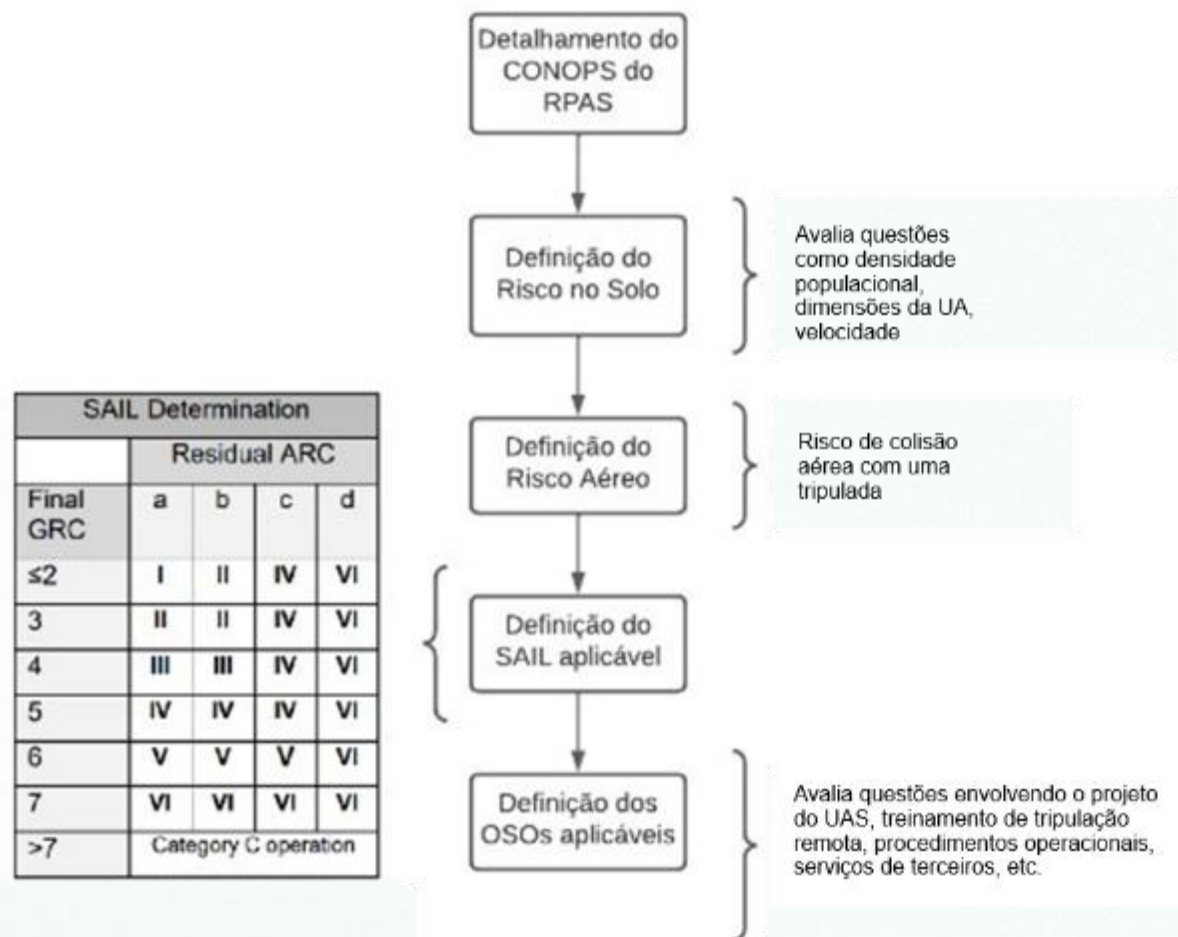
Detalhamento do CONOPS do RPAS

Definição do Risco no Solo

Avalia questões como densidade populacional, dimensões da UA, velocidade

Definição do Risco Aéreo

Risco de colisão aérea com uma tripulada

Definição do SAIL aplicável

Definição dos OSOs aplicáveis

Avalia questões envolvendo o projeto do UAS, treinamento de tripulação remota, procedimentos operacionais, serviços de terceiros, etc.

| SAIL Determination | | | | |
|---|---|---|---|---|
| | Residual ARC | | | |
| Final GRC | a | b | c | d |
| ≤2 | I | II | IV | VI |
| 3 | II | II | IV | VI |
| 4 | III | III | IV | VI |
| 5 | IV | IV | IV | VI |
| 6 | V | V | V | VI |
| 7 | VI | VI | VI | VI |
| >7 | Category C operation | | | |